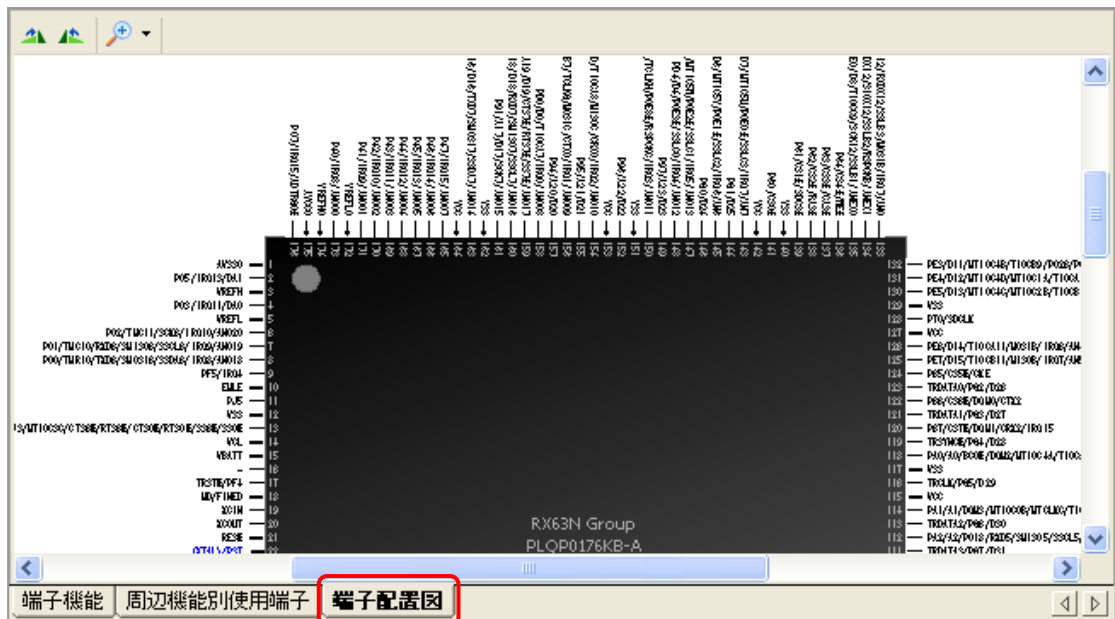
AVSS0 1
P05/IRQ13/DA1 2
VREFH 3
P03/IRQ11/DA0 4
VREFL 5
P02/TMCI1/SCK6/IRQ10/AN020 6
P01/TMCI0/RXD6/SMISO6/SSCL6/IRQ9/AN019 7
P00/TMRI0/TXD6/SMOSI6/SSDA6/IRQ8/AN018 8
PF5/IRQ4 9
EMLE 10
PJ5 11
VSS 12
S/MTIOC3C/CTS6#/RTS6#/CTS0#/RTS0#/SS6#/SS0# 13
VCL 14
VBATT 15
- 16
TRST#/PF4 17
MD/FINED 18
XCIN 19
XCOUT 20
RES# 21

132 PE3/D11/MTIOC4B/TIOCB9/PO28/
131 PE4/D12/MTIOC4D/MTIOC1A/TIOCA
130 PE5/D13/MTIOC4C/MTIOC2B/TIOCB
129 VSS
128 PTO/SDCLK
127 VCC
126 PE6/D14/TIOCA11/MTIOC6B/IRQ6/AN
125 PE7/D15/TIOCB11/MISO6/IRQ7/AN
124 PG5/CS5#/CKE
123 TRDATA0/PG2/D28
122 PG6/CS6#/DQMA/CTS22
121 TRDATA1/PG3/D27
120 PG7/CS7#/DQM1/CRX2/IRQ15
119 TRSYNC#/PG4/D23
118 PA0/A0/BC0#/DQM2/MTIOC4A/TIOC
117 VSS
116 TRCLK/PG5/D29
115 VCC
114 PA1/A1/DQM3/MTIOC0B/MTCLKC/TI
113 TRDATA2/PG6/D30
112 PA2/A2/PO18/RXD5/SMISO5/SSCL5
111 TRDATA3/PG7/D31

RX63N Group
PLQP0176KB-A

端子機能
周辺機能別使用端子
端子配置図